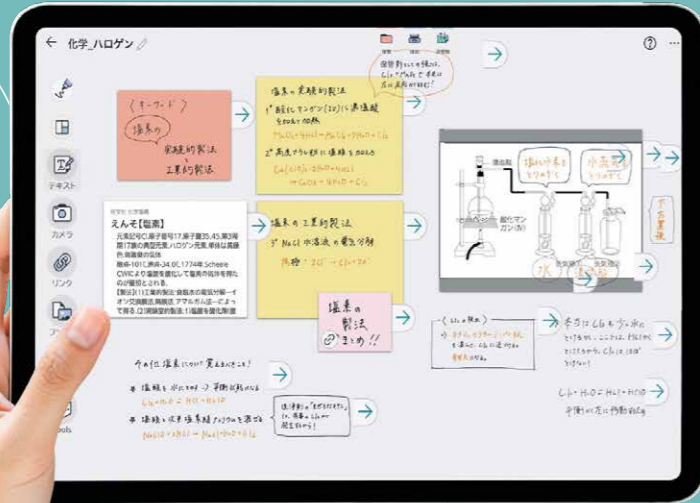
化学_ハロゲン

テキスト
カメラ
リンク

保管
印刷
設定

保管剤として水酸化 $Cl_2$ と $MnO_2$ で 未反応は左に反応が進む

＜キーワード＞
塩素の
実験的製法
工業的製法

塩素の実験的製法
1° 酸化マンガン(IV)に濃塩酸を加えて加熱
$MnO_2+4HCl \to MnCl_2+2H_2O+Cl_2$
2° 高度さらし粉に塩酸を加える
$Ca(ClO)_2 \cdot 2H_2O + 4HCl \to CaCl_2 + 4H_2O + 2Cl_2$

濃塩酸
酸化マンガン(IV)
塩化水素を取り除く
水蒸気を取り除く
下方置換
水
濃硫酸

化学 化学 塩素
えんそ【塩素】
元素記号Cl.原子番号17.原子量35.45.第3周期17族の典型元素.ハロゲン元素.単体は黄緑色.刺激臭の気体
融点-101℃.沸点-34.0℃.1774年 Scheele C.W.により塩酸を酸化して発見の初持ちの化学的…
【製法】(1)工業的製法:食塩水の電気分解→イオン交換膜法.隔膜法.アマルガム法…によって得る.(2)実験室的製法:(1)塩酸を酸化剤…

塩素の工業的製法
3° NaCl 水溶液の電気分解
陽極 $2Cl^- \to Cl_2+2e^-$

塩素の製法まとめ!!

その他 塩素について覚えておくこと?
＊ 塩素を水に溶かす → 平衡状態になる
$Cl_2+H_2O \rightleftarrows HCl+HClO$
＊ 塩素と水で消毒消臭ヌウダを混ぜる
$NaClO+2HCl \to NaCl+H_2O+Cl_2$

使用前に「混ぜるな危険」と いう 表示があるのは…

＜Cl₂ のみ＞
水にそのまま溶かす → 塩素
酸化剤として使う

水分は $Cl_2$ を少し水に溶かすとできる。ここには $HClO$ が含まれている

$Cl_2+H_2O \rightleftarrows HCl+HClO$
平衡は左に移動した

Tools